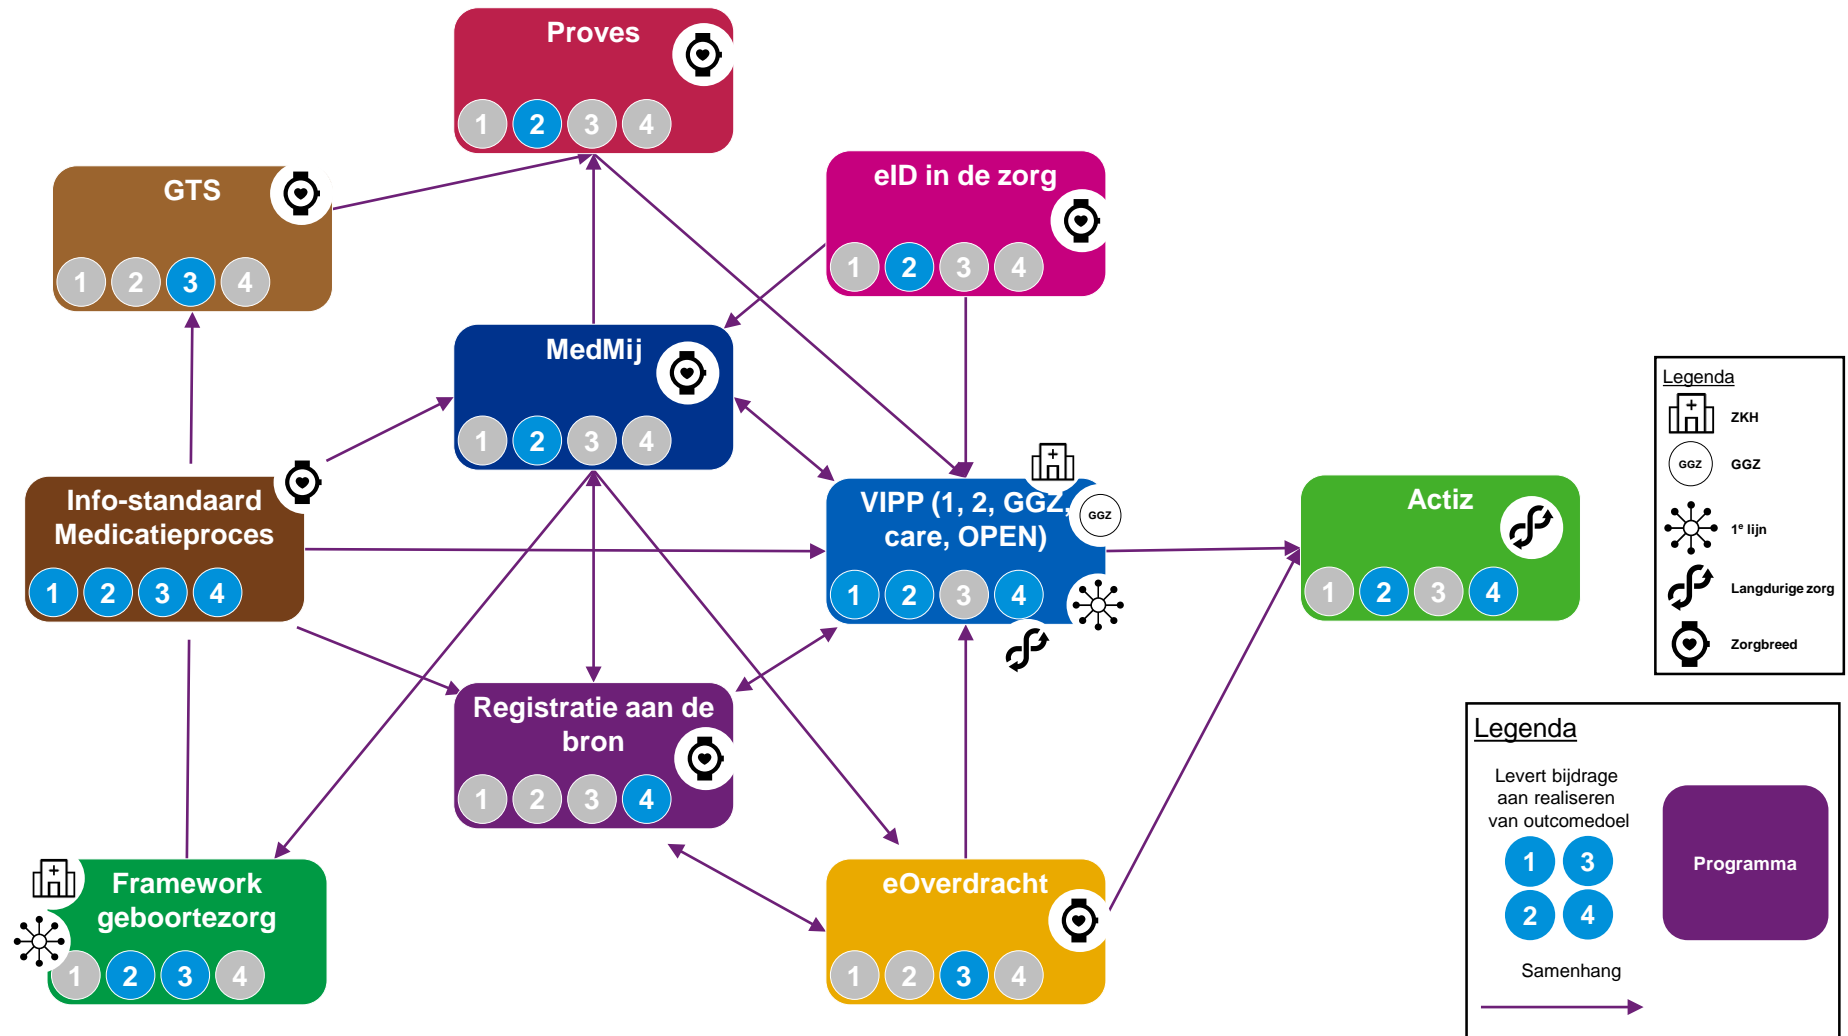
Proves
1 2 3 4

GTS
1 2 3 4

eID in de zorg
1 2 3 4

MedMij
1 2 3 4

Info-standaard Medicatieproces
1 2 3 4

VIPP (1, 2, GGZ, care, OPEN)
GGZ
1 2 3 4

Actiz
1 2 3 4

Registratie aan de bron
1 2 3 4

Framework geboortezorg
1 2 3 4

eOverdracht
1 2 3 4

Legenda
ZKH
GGZ GGZ
1e lijn
Langdurige zorg
Zorgbreed

Legenda
Levert bijdrage aan realiseren van outcomedoel
1 3
2 4
Programma
Samenhang